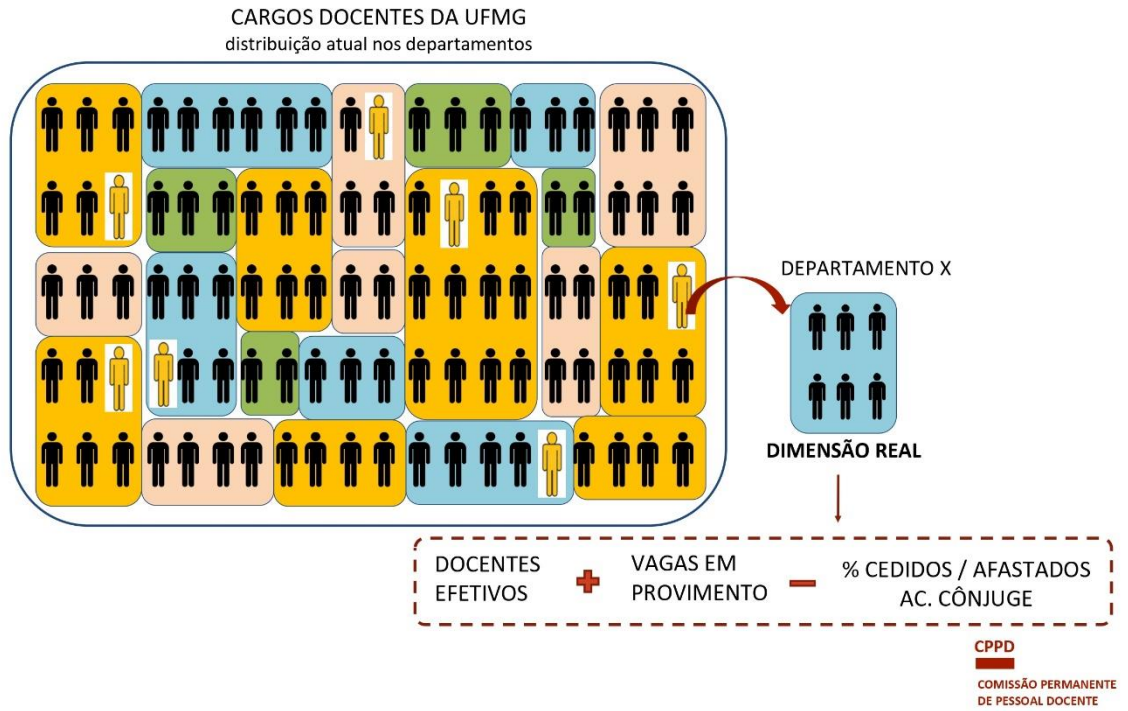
CARGOS DOCENTES DA UFMG
distribuição atual nos departamentos

DEPARTAMENTO X

DIMENSÃO REAL

DOCENTES EFETIVOS + VAGAS EM PROVIMENTO − % CEDIDOS / AFASTADOS AC. CÔNJUGE

CPPD
COMISSÃO PERMANENTE DE PESSOAL DOCENTE